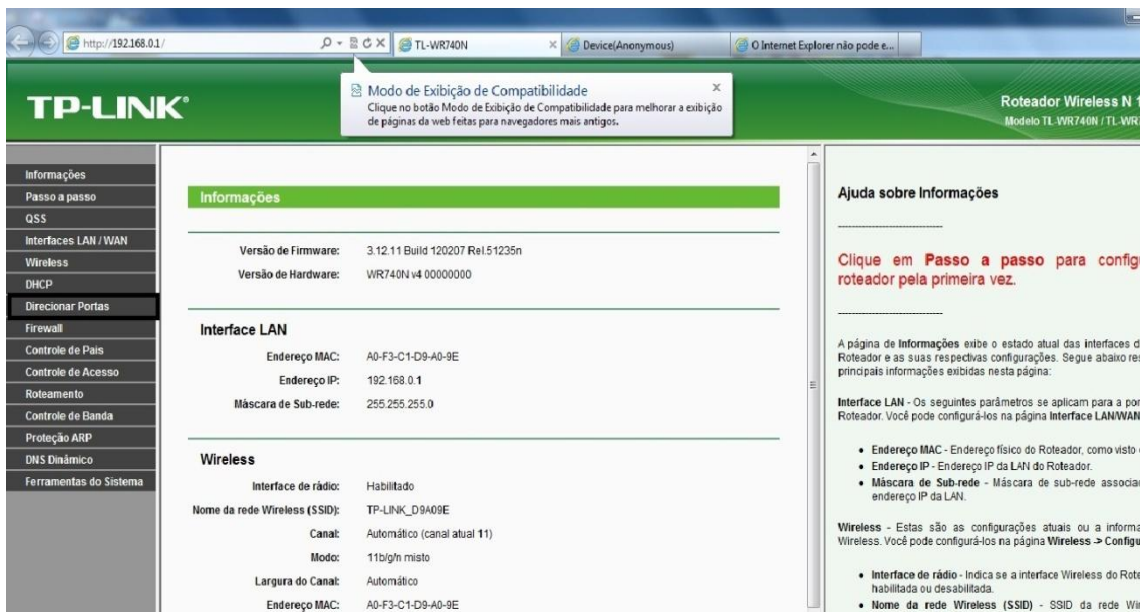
http://192.168.0.1/

TL-WR740N

Device(Anonymous)

O Internet Explorer não pode e...

Modo de Exibição de Compatibilidade

Clique no botão Modo de Exibição de Compatibilidade para melhorar a exibição de páginas da web feitas para navegadores mais antigos.

TP-LINK®

Roteador Wireless N 1

Modelo TL-WR740N / TL-WR

Informações
Passo a passo
QSS
Interfaces LAN / WAN
Wireless
DHCP
Direcionar Portas
Firewall
Controle de Pais
Controle de Acesso
Roteamento
Controle de Banda
Proteção ARP
DNS Dinâmico
Ferramentas do Sistema

Informações

| | |
|---|---|
| Versão de Firmware: | 3.12.11 Build 120207 Rel.51235n |
| Versão de Hardware: | WR740N v4 00000000 |

Interface LAN

| | |
|---|---|
| Endereço MAC: | A0-F3-C1-D9-A0-9E |
| Endereço IP: | 192.168.0.1 |
| Máscara de Sub-rede: | 255.255.255.0 |

Wireless

| | |
|---|---|
| Interface de rádio: | Habilitado |
| Nome da rede Wireless (SSID): | TP-LINK_D9A09E |
| Canal: | Automático (canal atual 11) |
| Modo: | 11b/g/n misto |
| Largura do Canal: | Automático |
| Endereço MAC: | A0-F3-C1-D9-A0-9E |

Ajuda sobre Informações

Clique em Passo a passo para config roteador pela primeira vez.

A página de Informações exibe o estado atual das interfaces d Roteador e as suas respectivas configurações. Segue abaixo res principais informações exibidas nesta página:

Interface LAN - Os seguintes parâmetros se aplicam para a por Roteador. Você pode configurá-los na página Interface LAN/WAN

• Endereço MAC - Endereço físico do Roteador, como visto
• Endereço IP - Endereço IP da LAN do Roteador.
• Máscara de Sub-rede - Máscara de sub-rede associa endereço IP da LAN.

Wireless - Estas são as configurações atuais ou a informa Wireless. Você pode configurá-los na página Wireless -> Configu

• Interface de rádio - Indica se a interface Wireless do Rote habilitada ou desabilitada.
• Nome da rede Wireless (SSID) - SSID da rede Wi